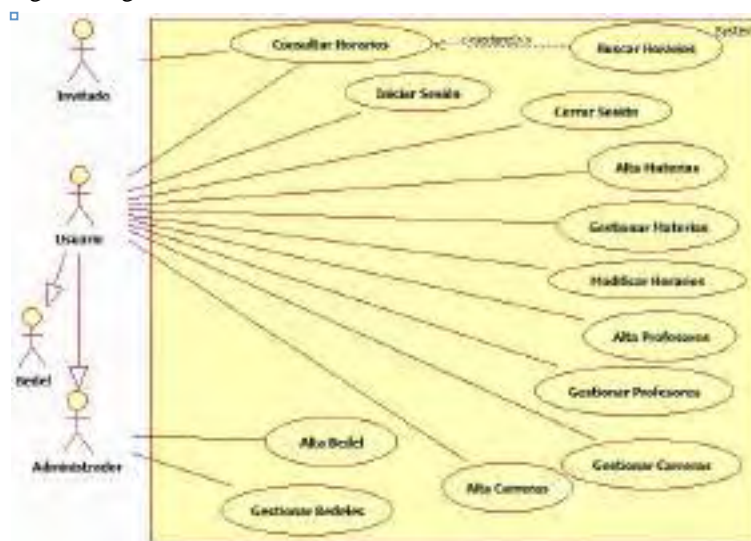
Invitado

Usuario

Bedel

Administrador

System

Consultar Horarios

<<extends>>

Buscar Horarios

Iniciar Sesión

Cerrar Sesión

Alta Materias

Gestionar Materias

Modificar Horarios

Alta Profesores

Gestionar Profesores

Gestionar Carreras

Alta Carreras

Alta Bedel

Gestionar Bedeles